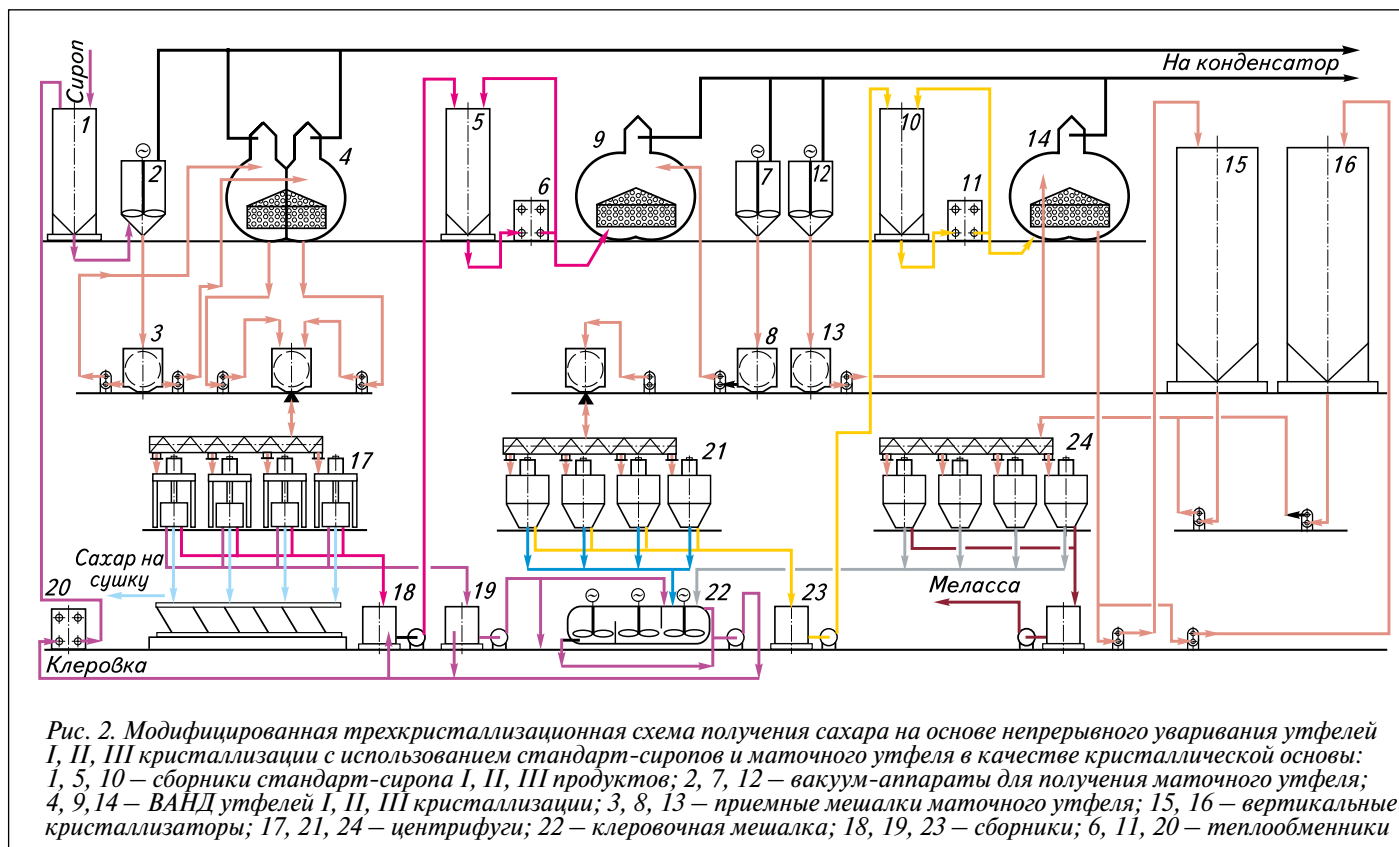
Сироп
На конденсатор
1
2
4
5
6
9
7
12
10
11
14
15
16
3
8
13
17
21
24
Сахар на сушку
20
18
19
22
23
Меласса
Клеровка

Рис. 2. Модифицированная трехкристаллизационная схема получения сахара на основе непрерывного уваривания утфелей I, II, III кристаллизации с использованием стандарт-сиропов и маточного утфеля в качестве кристаллической основы: 1, 5, 10 – сборники стандарт-сиропа I, II, III продуктов; 2, 7, 12 – вакуум-аппараты для получения маточного утфеля; 4, 9,14 – ВАНД утфелей I, II, III кристаллизации; 3, 8, 13 – приемные мешалки маточного утфеля; 15, 16 – вертикальные кристаллизаторы; 17, 21, 24 – центрифуги; 22 – клеровочная мешалка; 18, 19, 23 – сборники; 6, 11, 20 – теплообменники